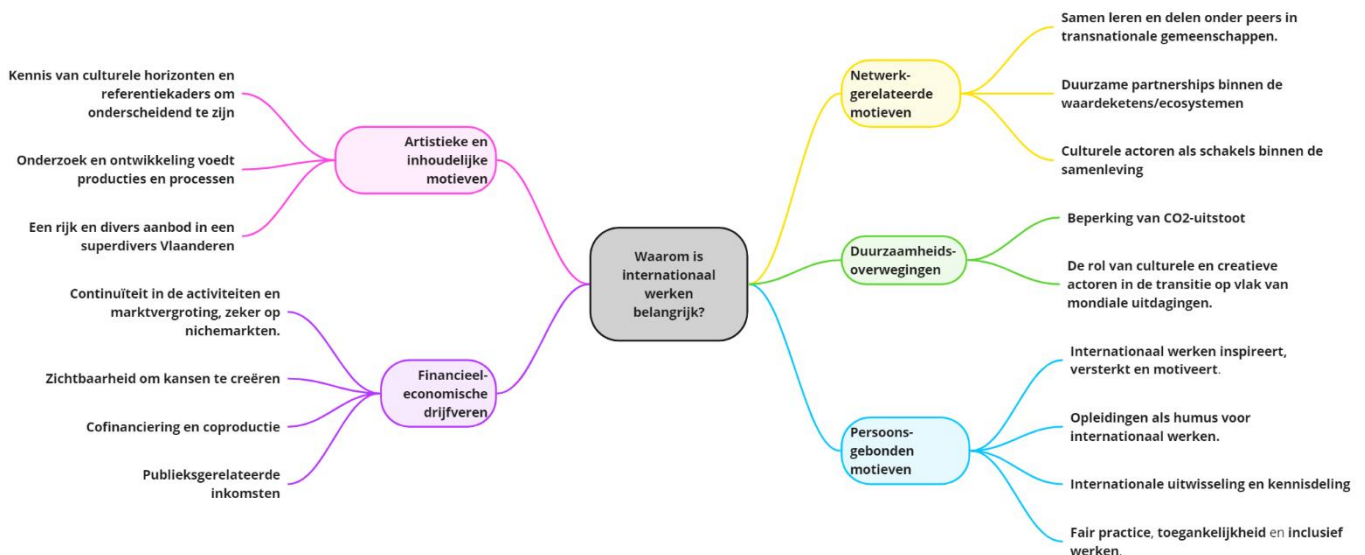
Waarom is internationaal werken belangrijk?

Artistieke en inhoudelijke motieven

Kennis van culturele horizonten en referentiekaders om onderscheidend te zijn

Onderzoek en ontwikkeling voedt producties en processen

Een rijk en divers aanbod in een superdivers Vlaanderen

Financieel-economische drijfveren

Continuïteit in de activiteiten en marktvergroting, zeker op nichemarkten.

Zichtbaarheid om kansen te creëren

Cofinanciering en coproductie

Publieksgerelateerde inkomsten

Netwerk-gerelateerde motieven

Samen leren en delen onder peers in transnationale gemeenschappen.

Duurzame partnerships binnen de waardeketens/ecosystemen

Culturele actoren als schakels binnen de samenleving

Duurzaamheids-overwegingen

Beperking van CO2-uitstoot

De rol van culturele en creatieve actoren in de transitie op vlak van mondiale uitdagingen.

Persoons-gebonden motieven

Internationaal werken inspireert, versterkt en motiveert.

Opleidingen als humus voor internationaal werken.

Internationale uitwisseling en kennisdeling

Fair practice, toegankelijkheid en inclusief werken.